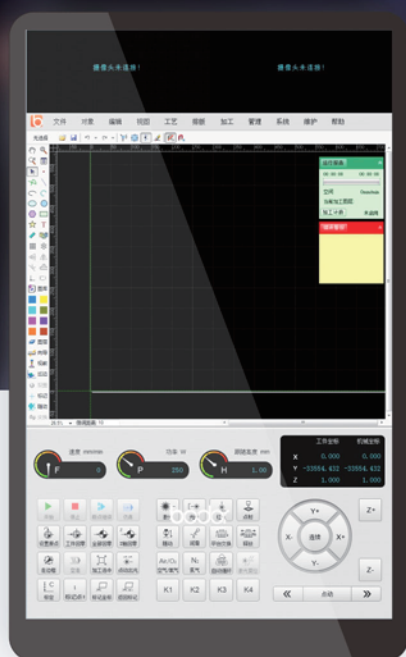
摄像头未连接!

摄像头未连接!

文件 对象 编辑 视图 工艺 图层 加工 管理 系统 维护 帮助

运行信息

加工计数

报警管理

速度 mm/min

功率 W

跟随高度 mm

F

P 250

H 1.00

工件坐标 机械坐标

X 0.000 0.000

Y -33554.432 -33554.432

Z 1.000 1.000

Y+

X- 选择 X+

Y-

Z+

Z-

K1 K2 K3 K4

点动